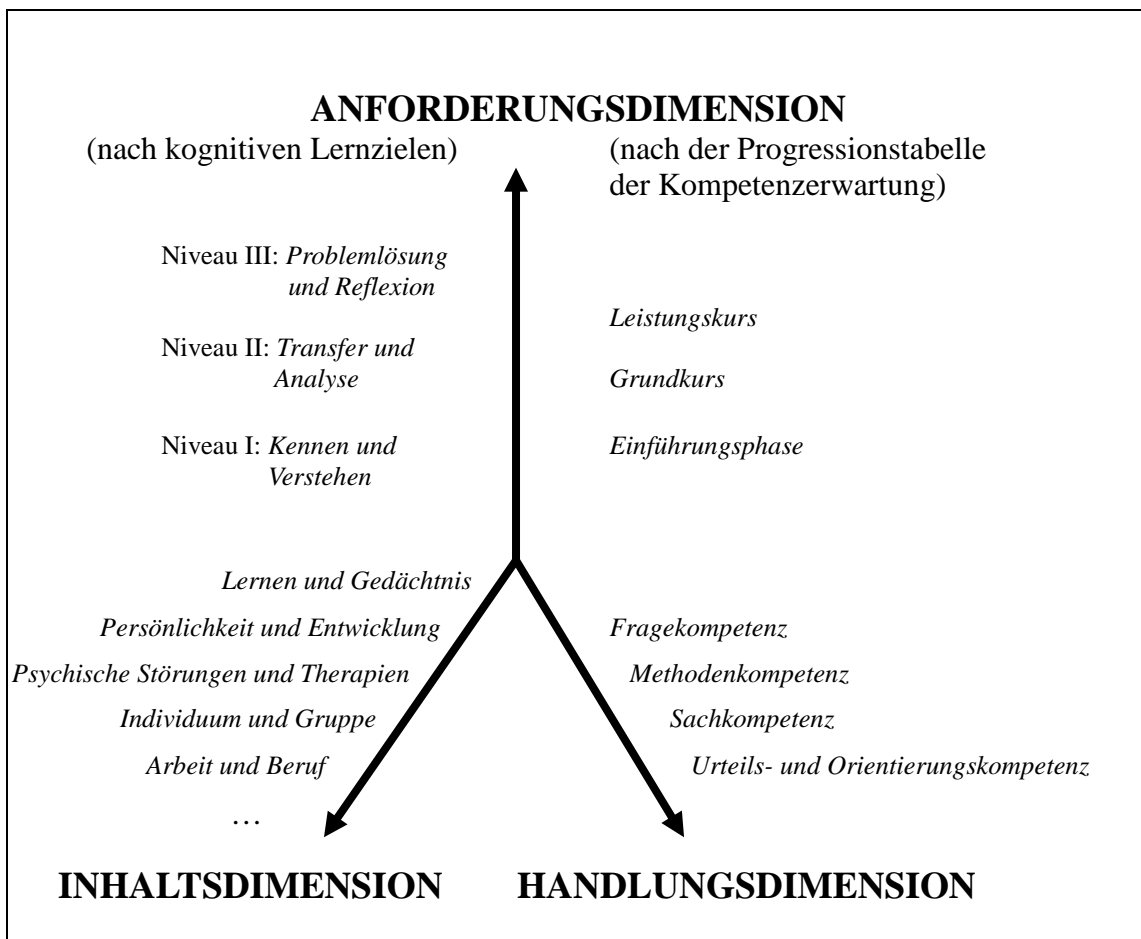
ANFORDERUNGSDIMENSION

(nach kognitiven Lernzielen)

(nach der Progressionstabelle der Kompetenzerwartung)

Niveau III: *Problemlösung und Reflexion*

Niveau II: *Transfer und Analyse*

Niveau I: *Kennen und Verstehen*

*Leistungskurs*

*Grundkurs*

*Einführungsphase*

*Lernen und Gedächtnis*

*Persönlichkeit und Entwicklung*

*Psychische Störungen und Therapien*

*Individuum und Gruppe*

*Arbeit und Beruf*

…

*Fragekompetenz*

*Methodenkompetenz*

*Sachkompetenz*

*Urteils- und Orientierungskompetenz*

INHALTSDIMENSION

HANDLUNGSDIMENSION